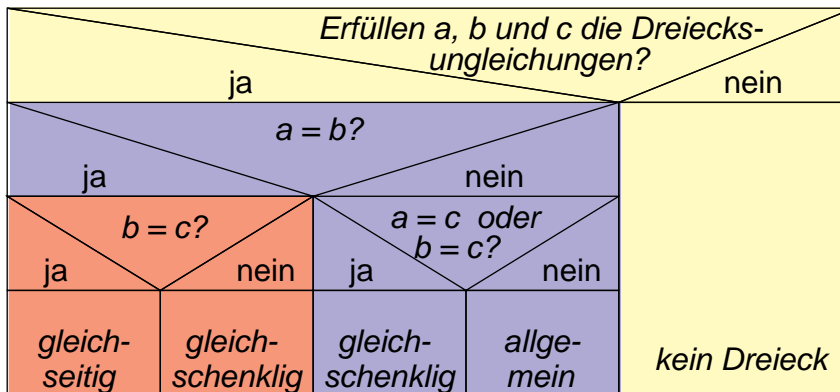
Erfüllen a, b und c die Dreiecksungleichungen?

ja

nein

$a = b$?

ja

nein

$b = c$?

ja

nein

$a = c$ oder $b = c$?

ja

nein

gleichseitig

gleichschenklig

gleichschenklig

allgemein

kein Dreieck